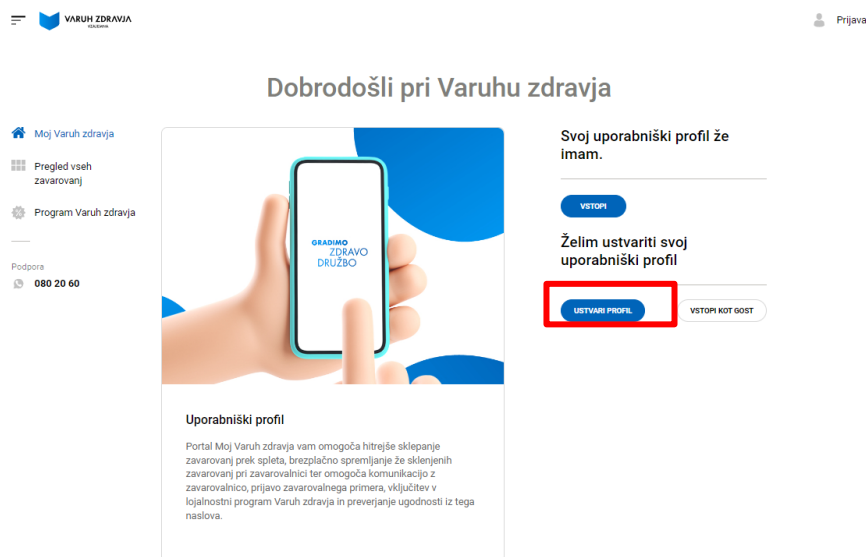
VARUH ZDRAVJA
KOLEDAR

Prijava

Dobrodošli pri Varuhu zdravja

Moj Varuh zdravja

Pregled vseh zavarovanj

Program Varuh zdravja

Podpora
080 20 60

GRADIMO ZDRAVO DRUŽBO

Uporabniški profil

Portal Moj Varuh zdravja vam omogoča hitrejše sklepanje zavarovanj prek spleta, brezplačno spremljanje že sklenjenih zavarovanj pri zavarovalnici ter omogoča komunikacijo z zavarovalnico, prijavo zavarovalnega primera, vključitev v lojalnostni program Varuh zdravja in preverjanje ugodnosti iz tega naslova.

Svoj uporabniški profil že imam.

VSTOPI

Želim ustvariti svoj uporabniški profil

USTVARI PROFIL

VSTOPI KOT GOST